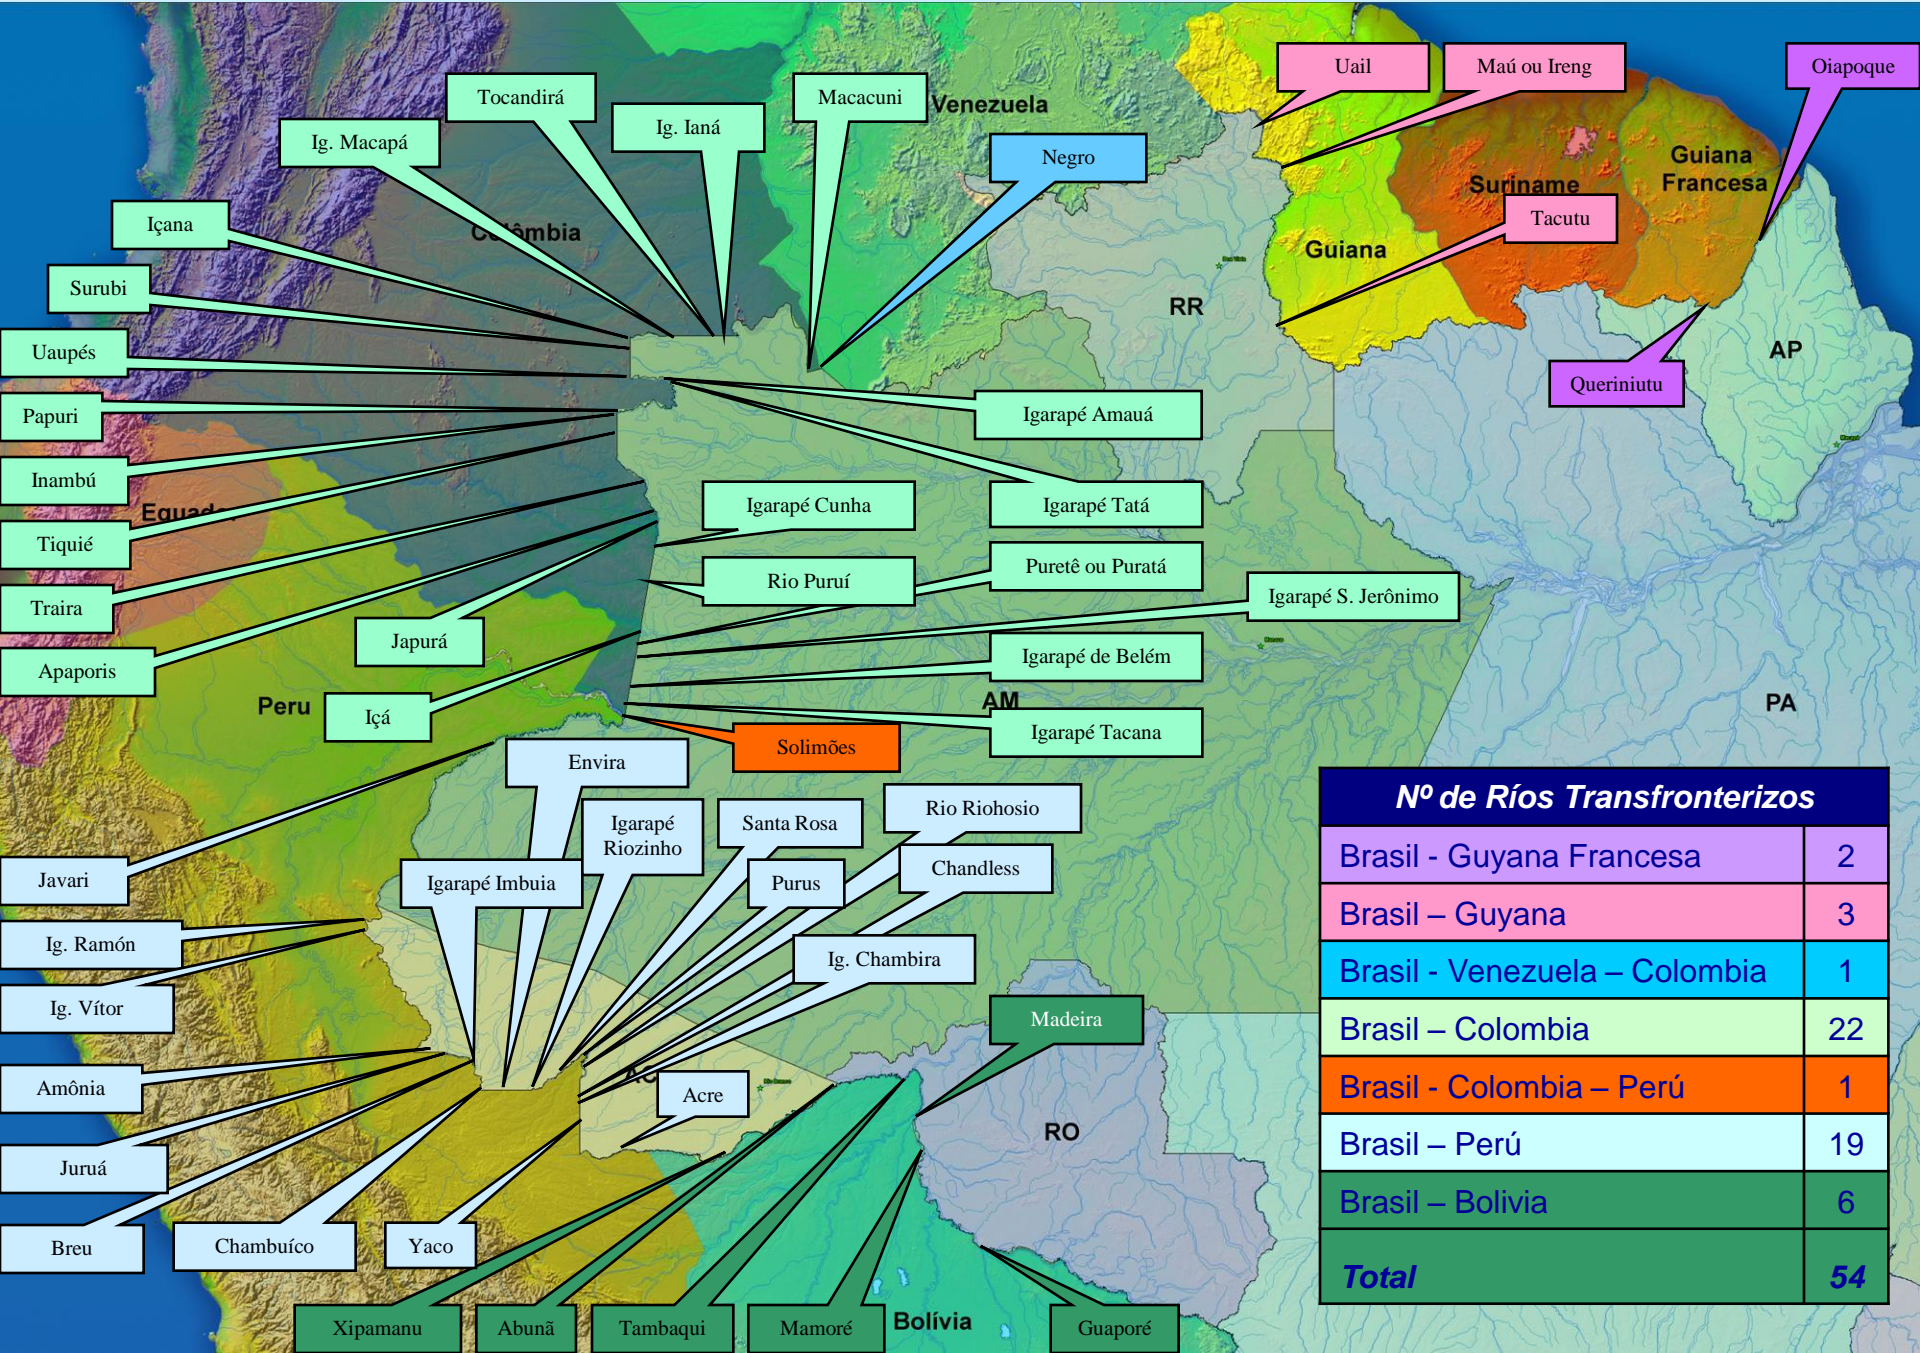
Uail
Maú ou Ireng
Oiapoque
Tocandirá
Macacuni
Ig. Macapá
Ig. Ianá
Venezuela
Negro
Içana
Colômbia
Guiana Francesa
Suriname
Tacutu
Surubi
Guiana
RR
Uaupés
AP
Queriniutu
Papuri
Igarapé Amauá
Inambú
Equador
Igarapé Cunha
Igarapé Tatá
Tiquié
Puretê ou Puratá
Rio Puruí
Traira
Igarapé S. Jerônimo
Japurá
Apaporis
Igarapé de Belém
Peru
Içá
AM
PA
Igarapé Tacana
Solimões
Envira
Nº de Ríos Transfronterizos

| Brasil - Guyana Francesa | 2 |
|---|---|
| Brasil – Guyana | 3 |
| Brasil - Venezuela – Colombia | 1 |
| Brasil – Colombia | 22 |
| Brasil - Colombia – Perú | 1 |
| Brasil – Perú | 19 |
| Brasil – Bolivia | 6 |
| Total | 54 |

Igarapé Riozinho
Santa Rosa
Rio Riohosio
Javari
Igarapé Imbuia
Purus
Chandless
Ig. Ramón
Ig. Chambira
Ig. Vítor
Madeira
Amônia
AC
Acre
RO
Juruá
Breu
Chambuíco
Yaco
Xipamanu
Abunã
Tambaqui
Mamoré
Bolívia
Guaporé